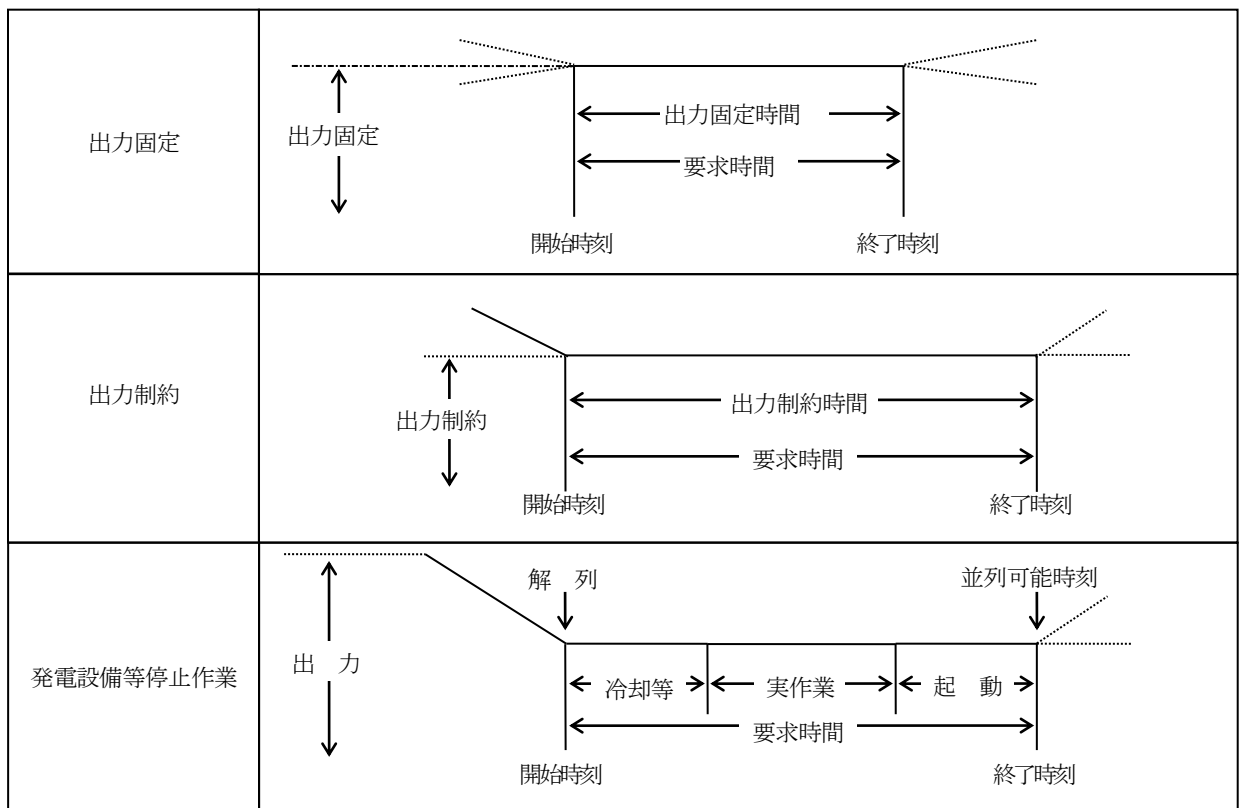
| | |
|---|---|
| 出力固定 | 出力固定<br>出力固定時間<br>要求時間<br>開始時刻 終了時刻 |
| 出力制約 | 出力制約<br>出力制約時間<br>要求時間<br>開始時刻 終了時刻 |
| 発電設備等停止作業 | 出 力<br>解 列<br>並列可能時刻<br>冷却等 実作業 起 動<br>要求時間<br>開始時刻 終了時刻 |